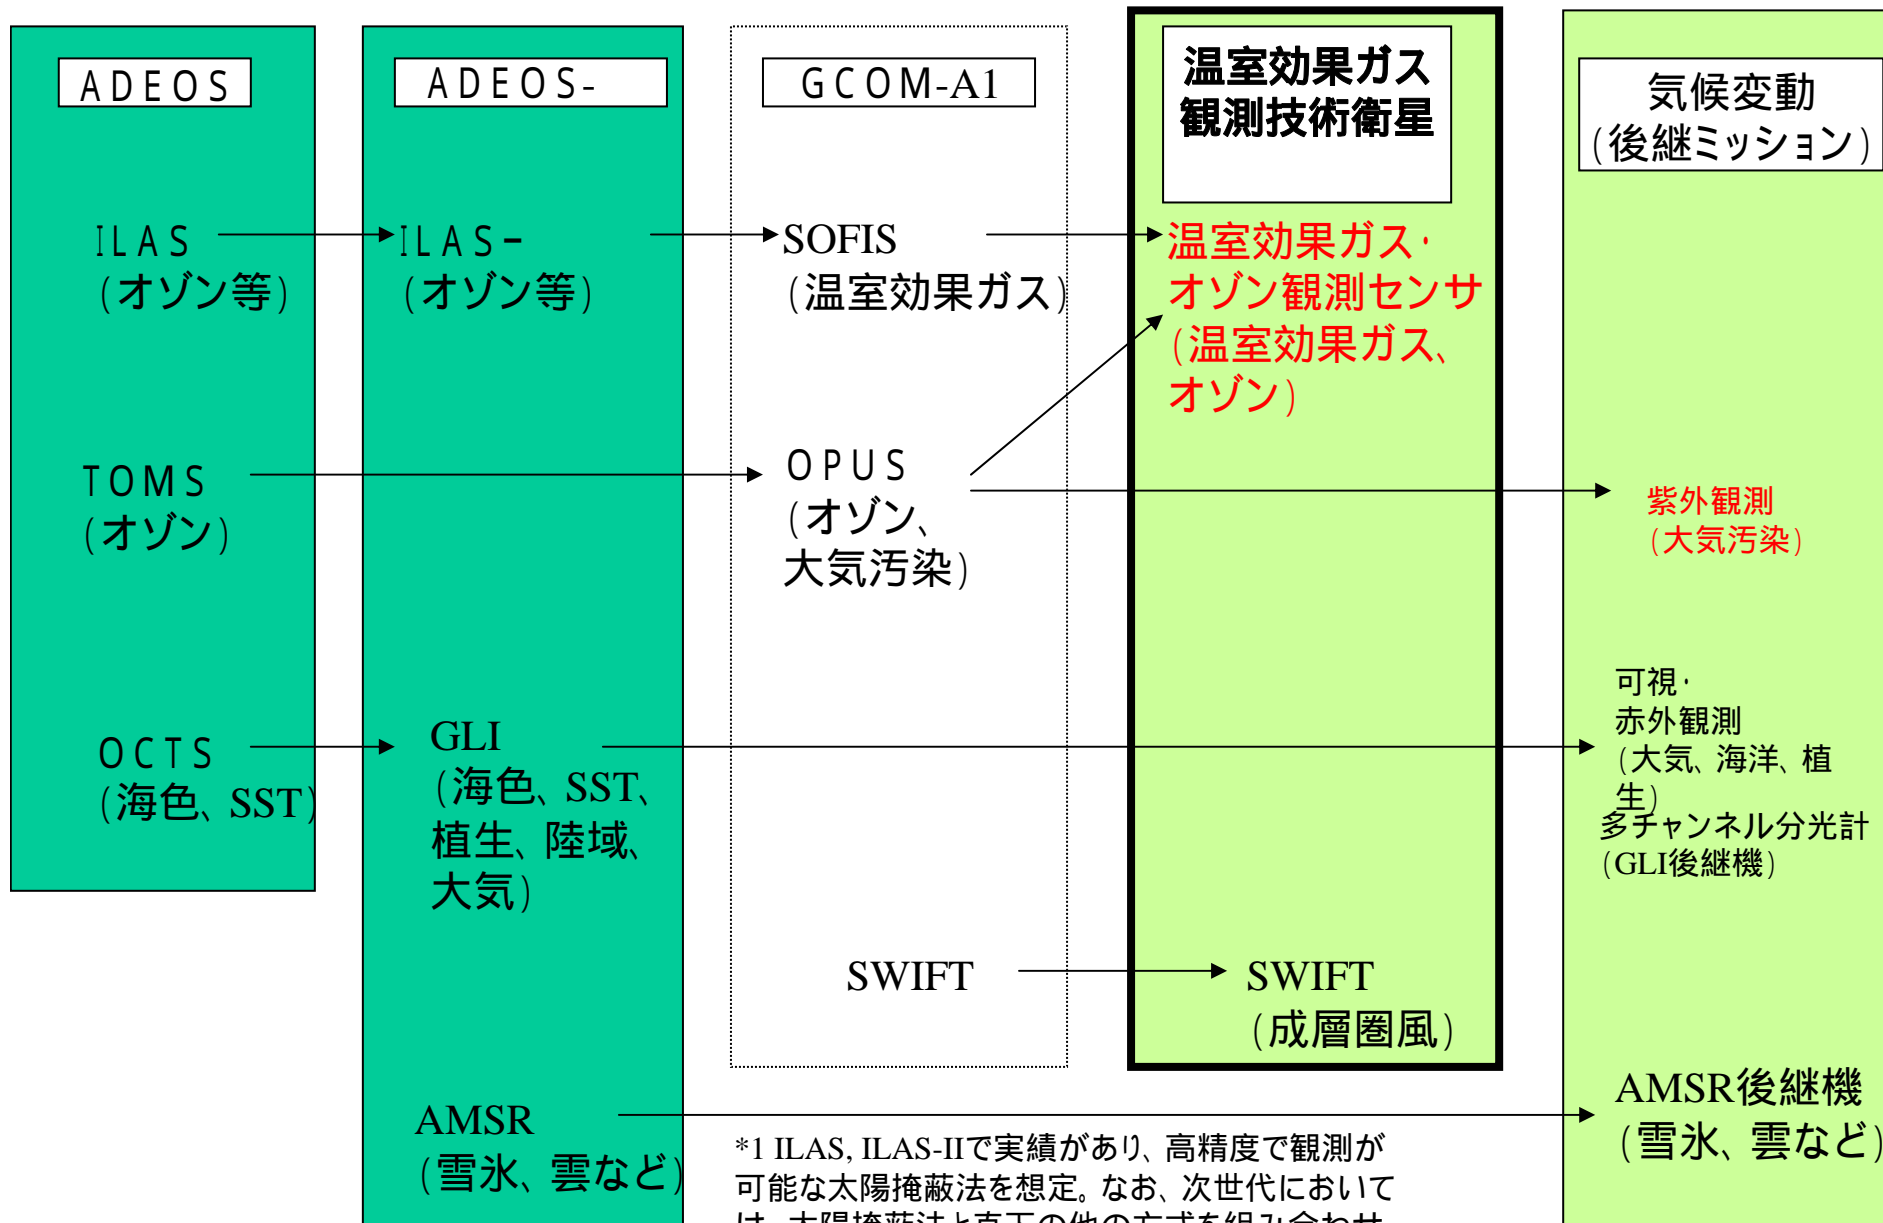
ADEOS

ILAS
（オゾン等）

TOMS
（オゾン）

OCTS
（海色、SST）

ADEOS-

ILAS-
（オゾン等）

GLI
（海色、SST、植生、陸域、大気）

AMSR
（雪氷、雲など）

GCOM-A1

SOFIS
（温室効果ガス）

OPUS
（オゾン、大気汚染）

SWIFT

温室効果ガス観測技術衛星

温室効果ガス・オゾン観測センサ
（温室効果ガス、オゾン）

SWIFT
（成層圏風）

気候変動
（後継ミッション）

紫外観測
（大気汚染）

可視・赤外観測
（大気、海洋、植生）
多チャンネル分光計
（GLI後継機）

AMSR後継機
（雪氷、雲など）

*1 ILAS, ILAS-IIで実績があり、高精度で観測が可能な太陽掩蔽法を想定。なお、次世代においては、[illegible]